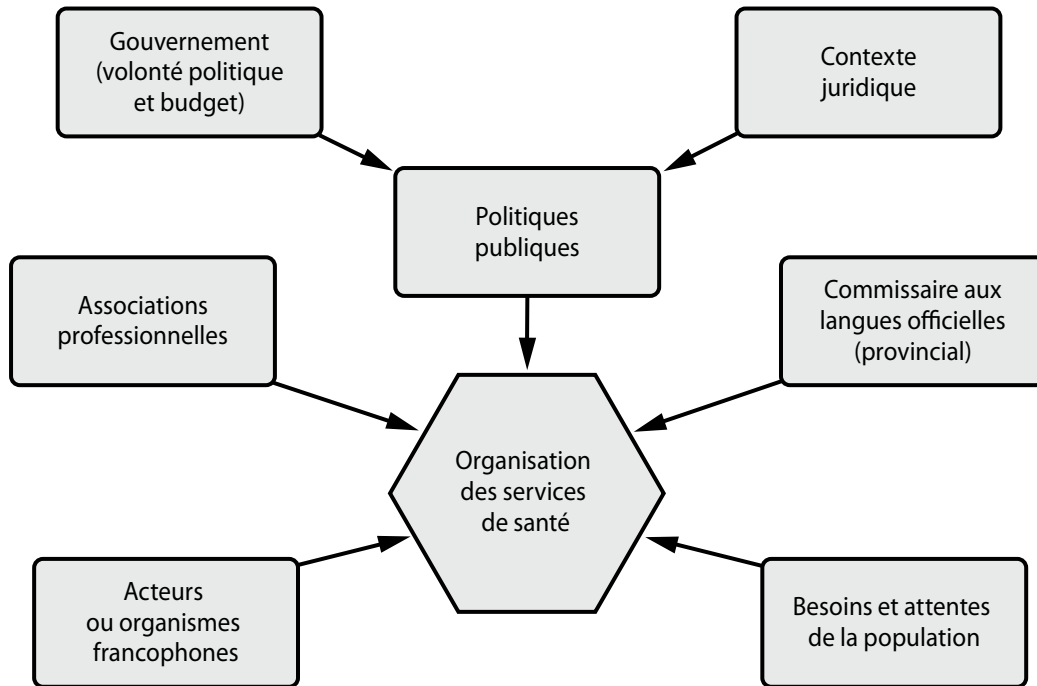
Gouvernement (volonté politique et budget)

Contexte juridique

Politiques publiques

Associations professionnelles

Commissaire aux langues officielles (provincial)

Organisation des services de santé

Acteurs ou organismes francophones

Besoins et attentes de la population